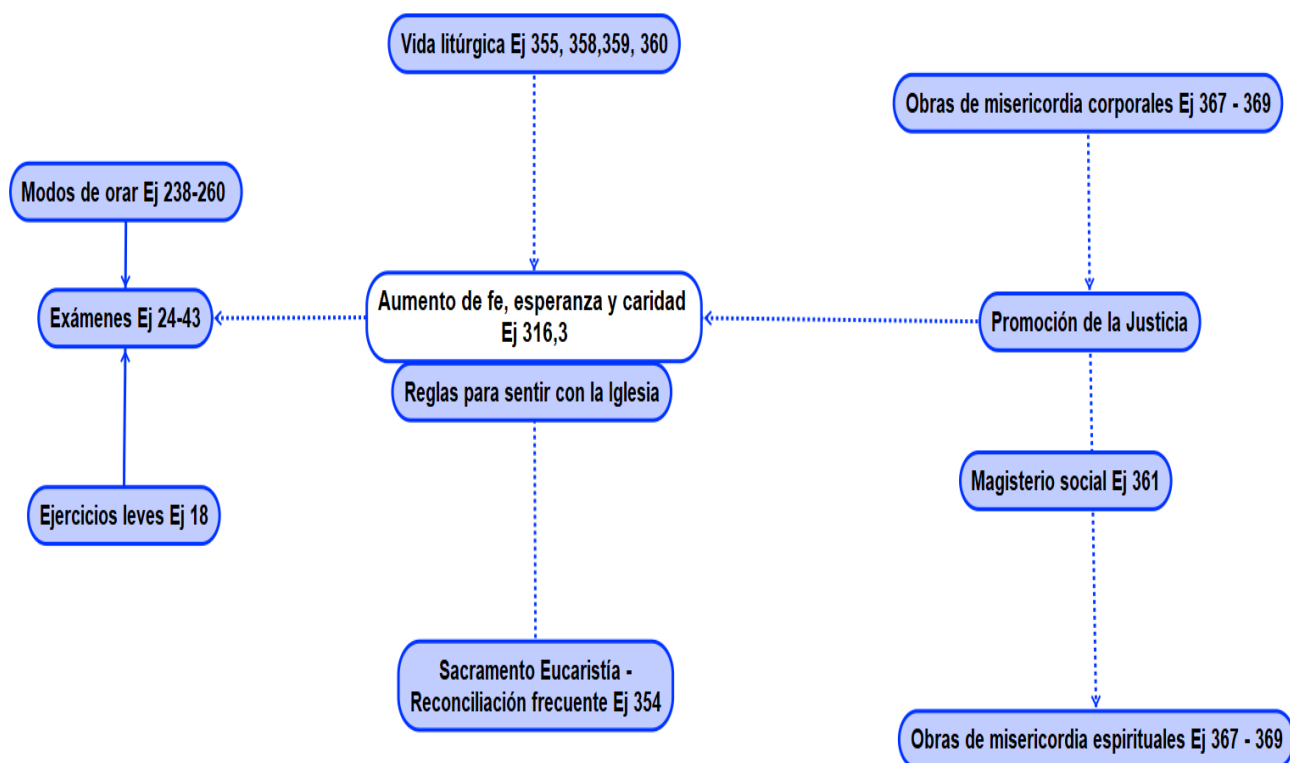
Vida litúrgica Ej 355, 358,359, 360

Obras de misericordia corporales Ej 367 - 369

Modos de orar Ej 238-260

Exámenes Ej 24-43

Aumento de fe, esperanza y caridad Ej 316,3

Promoción de la Justicia

Reglas para sentir con la Iglesia

Magisterio social Ej 361

Ejercicios leves Ej 18

Sacramento Eucaristía - Reconciliación frecuente Ej 354

Obras de misericordia espirituales Ej 367 - 369